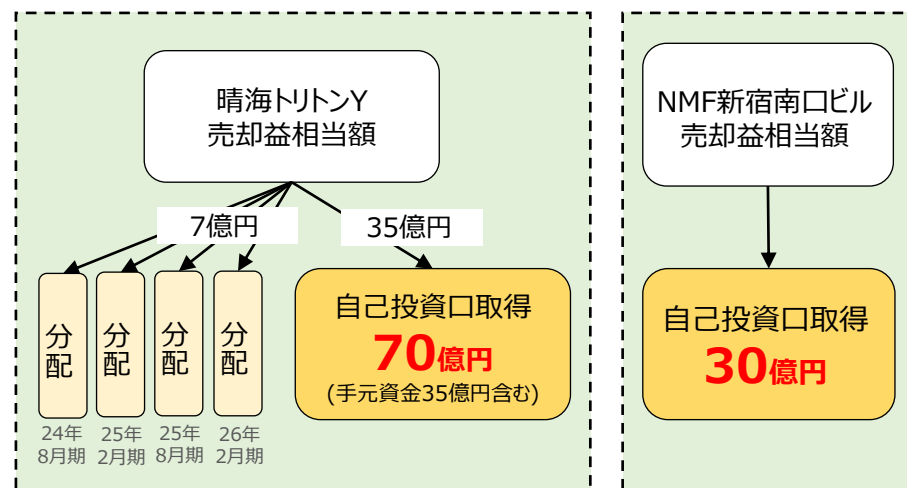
晴海トリトンY
売却益相当額

7億円

35億円

分配

分配

分配

分配

24年8月期

25年2月期

25年8月期

26年2月期

自己投資口取得
70億円
(手元資金35億円含む)

NMF新宿南口ビル
売却益相当額

自己投資口取得
30億円